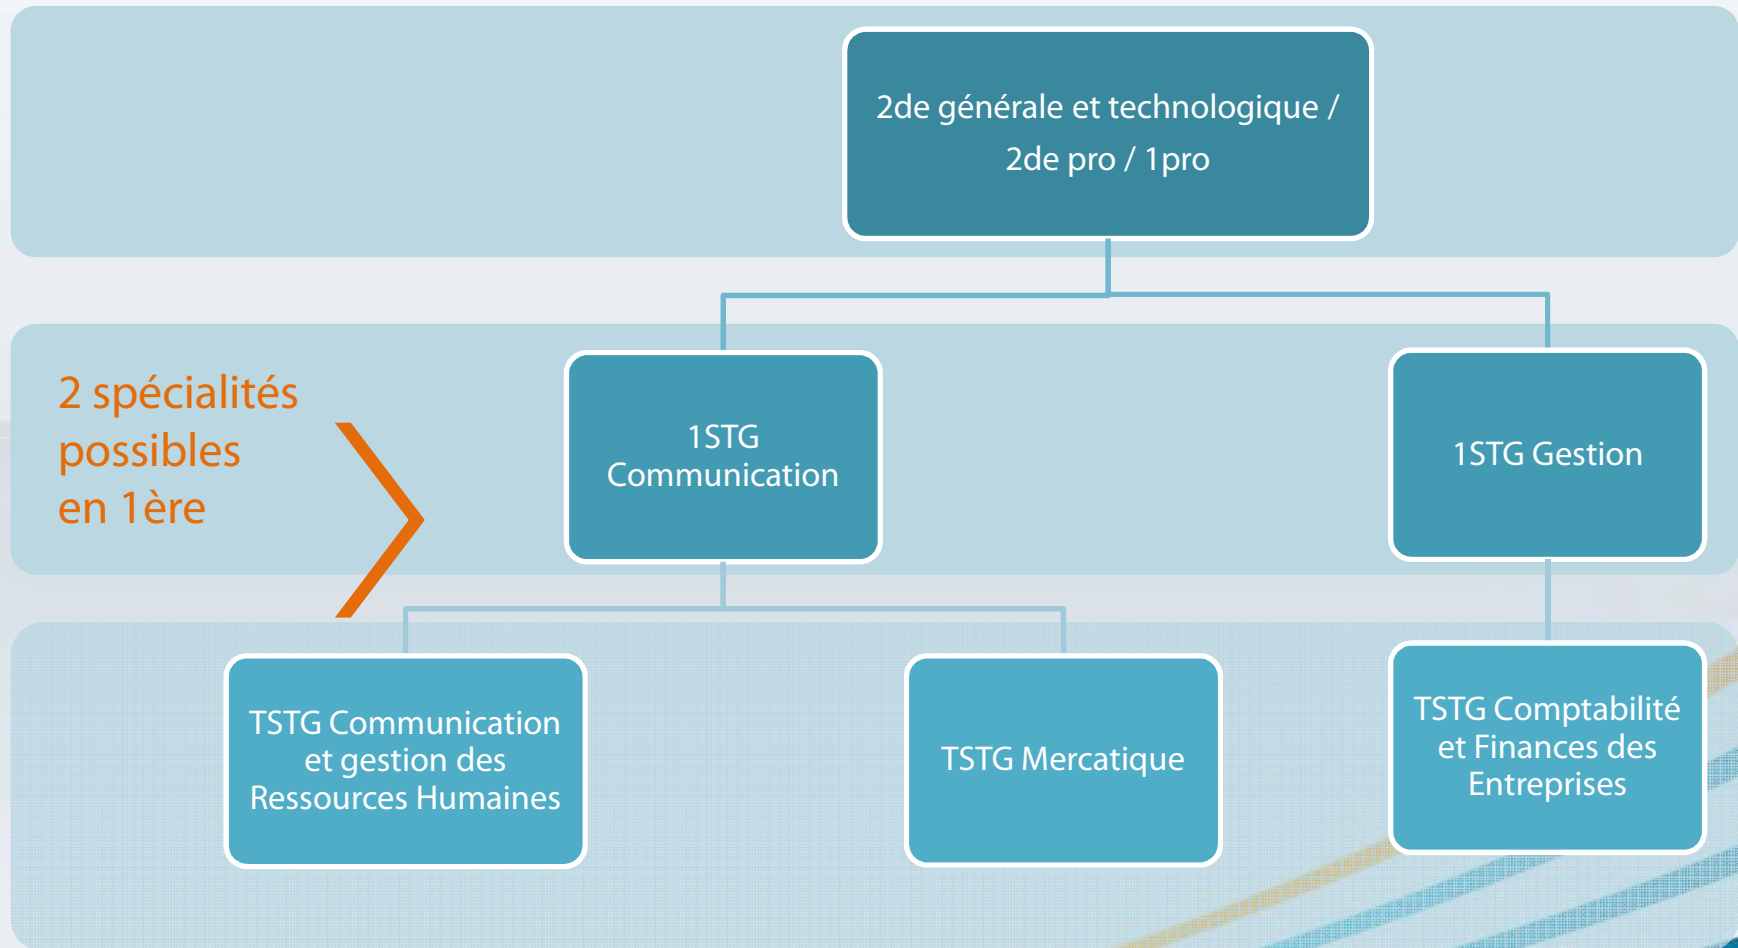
2de générale et technologique / 2de pro / 1pro

2 spécialités possibles en 1ère

1STG Communication

1STG Gestion

TSTG Communication et gestion des Ressources Humaines

TSTG Mercatique

TSTG Comptabilité et Finances des Entreprises